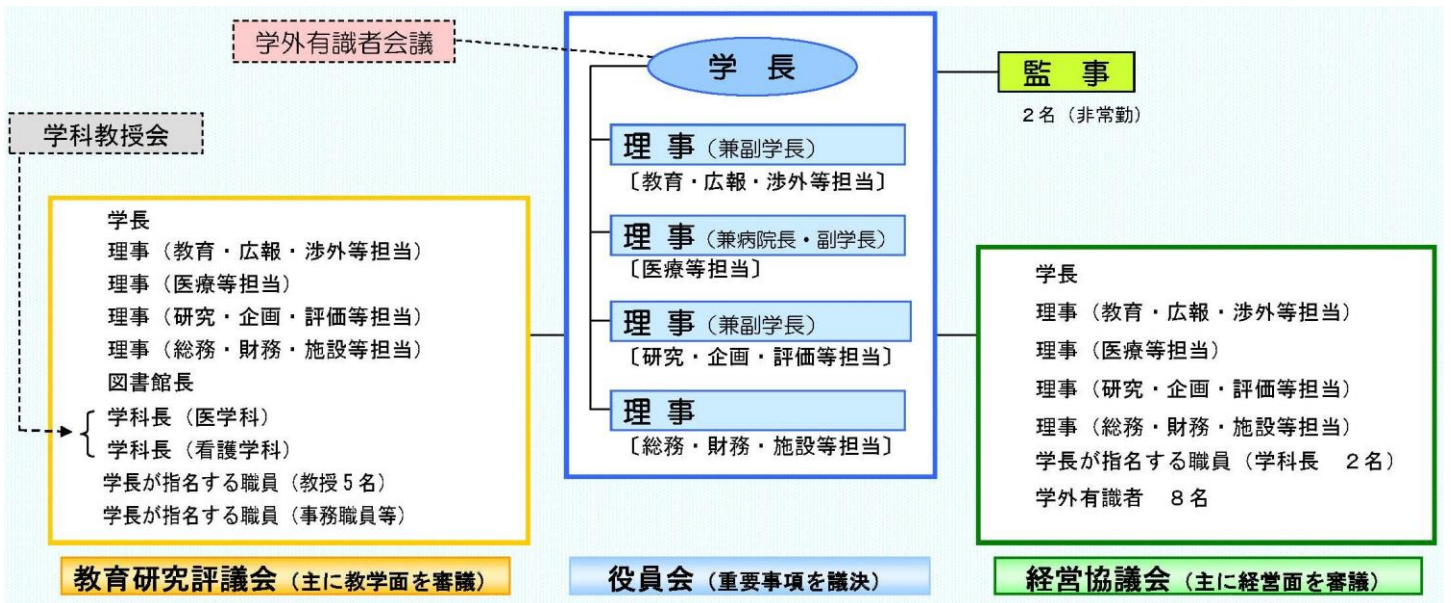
学外有識者会議

学　長

監　事
2名（非常勤）

学科教授会

理　事（兼副学長）
〔教育・広報・渉外等担当〕

理　事（兼病院長・副学長）
〔医療等担当〕

理　事（兼副学長）
〔研究・企画・評価等担当〕

理　事
〔総務・財務・施設等担当〕

学長
理事（教育・広報・渉外等担当）
理事（医療等担当）
理事（研究・企画・評価等担当）
理事（総務・財務・施設等担当）
図書館長
学科長（医学科）
学科長（看護学科）
学長が指名する職員（教授5名）
学長が指名する職員（事務職員等）

学長
理事（教育・広報・渉外等担当）
理事（医療等担当）
理事（研究・企画・評価等担当）
理事（総務・財務・施設等担当）
学長が指名する職員（学科長　2名）
学外有識者　8名

教育研究評議会（主に教学面を審議）

役員会（重要事項を議決）

経営協議会（主に経営面を審議）